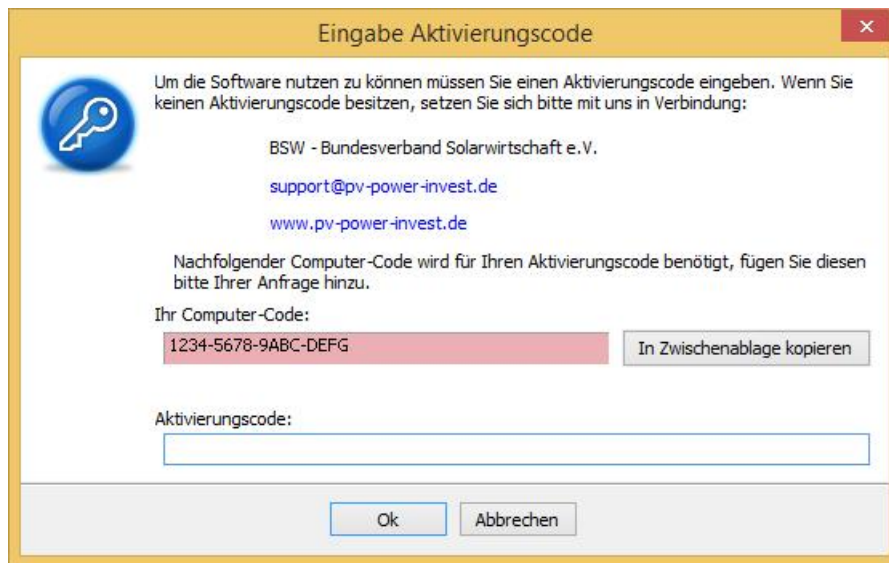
Eingabe Aktivierungscode

Um die Software nutzen zu können müssen Sie einen Aktivierungscode eingeben. Wenn Sie keinen Aktivierungscode besitzen, setzen Sie sich bitte mit uns in Verbindung:

BSW - Bundesverband Solarwirtschaft e.V.

support@pv-power-invest.de

www.pv-power-invest.de

Nachfolgender Computer-Code wird für Ihren Aktivierungscode benötigt, fügen Sie diesen bitte Ihrer Anfrage hinzu.

Ihr Computer-Code:

1234-5678-9ABC-DEFG

In Zwischenablage kopieren

Aktivierungscode:

Ok

Abbrechen